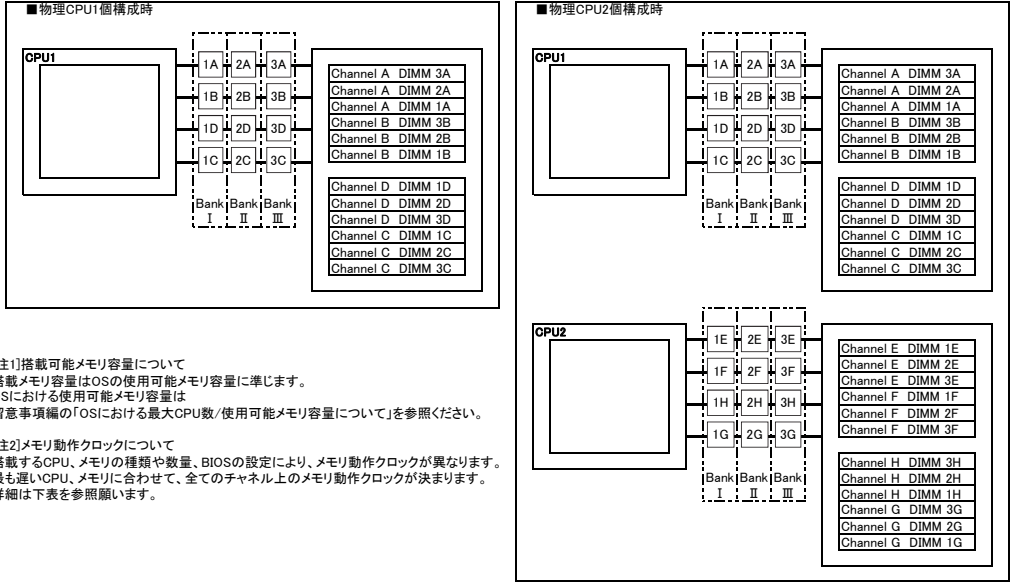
■物理CPU1個構成時

CPU1

1A 2A 3A
1B 2B 3B
1D 2D 3D
1C 2C 3C

Bank Ⅰ Bank Ⅱ Bank Ⅲ

Channel A DIMM 3A
Channel A DIMM 2A
Channel A DIMM 1A
Channel B DIMM 3B
Channel B DIMM 2B
Channel B DIMM 1B

Channel D DIMM 1D
Channel D DIMM 2D
Channel D DIMM 3D
Channel C DIMM 1C
Channel C DIMM 2C
Channel C DIMM 3C

注1]搭載可能メモリ容量について
搭載メモリ容量はOSの使用可能メモリ容量に準じます。
OSにおける使用可能メモリ容量は
留意事項編の「OSにおける最大CPU数/使用可能メモリ容量について」を参照ください。

注2]メモリ動作クロックについて
搭載するCPU、メモリの種類や数量、BIOSの設定により、メモリ動作クロックが異なります。
最も遅いCPU、メモリに合わせて、全てのチャネル上のメモリ動作クロックが決まります。
詳細は下表を参照願います。

■物理CPU2個構成時

CPU1

1A 2A 3A
1B 2B 3B
1D 2D 3D
1C 2C 3C

Bank Ⅰ Bank Ⅱ Bank Ⅲ

Channel A DIMM 3A
Channel A DIMM 2A
Channel A DIMM 1A
Channel B DIMM 3B
Channel B DIMM 2B
Channel B DIMM 1B

Channel D DIMM 1D
Channel D DIMM 2D
Channel D DIMM 3D
Channel C DIMM 1C
Channel C DIMM 2C
Channel C DIMM 3C

CPU2

1E 2E 3E
1F 2F 3F
1H 2H 3H
1G 2G 3G

Bank Ⅰ Bank Ⅱ Bank Ⅲ

Channel E DIMM 1E
Channel E DIMM 2E
Channel E DIMM 3E
Channel F DIMM 1F
Channel F DIMM 2F
Channel F DIMM 3F

Channel H DIMM 3H
Channel H DIMM 2H
Channel H DIMM 1H
Channel G DIMM 3G
Channel G DIMM 2G
Channel G DIMM 1G